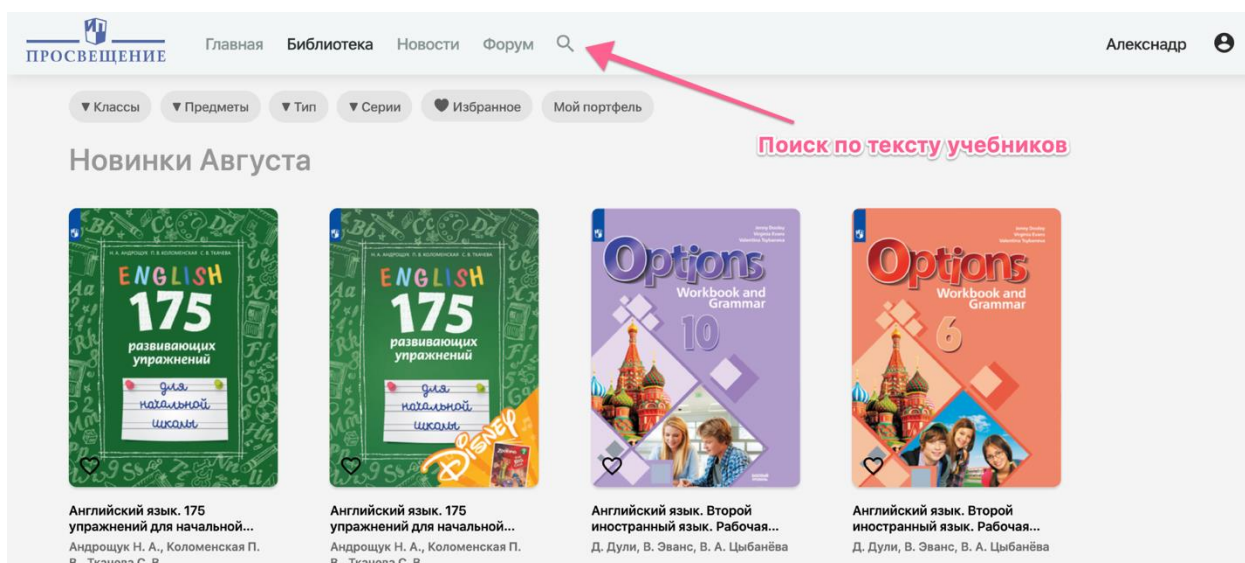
ПРОСВЕЩЕНИЕ Главная Библиотека Новости Форум Алекснадр

▾ Классы ▾ Предметы ▾ Тип ▾ Серии Избранное Мой портфель

Поиск по тексту учебников

Новинки Августа

Н. А. АНДРОЩУК П. В. КОЛОМЕНСКАЯ С. В. ТКАЧЕВА
ENGLISH 175 развивающих упражнений для начальной школы

Н. А. АНДРОЩУК П. В. КОЛОМЕНСКАЯ С. В. ТКАЧЕВА
ENGLISH 175 развивающих упражнений для начальной школы
Disney

Jenny Dooley Virginia Evans Valentina Tsybaneva
Options Workbook and Grammar 10

Jenny Dooley Virginia Evans Valentina Tsybaneva
Options Workbook and Grammar 6

Английский язык. 175 упражнений для начальной...
Андрощук Н. А., Коломенская П. В., Ткачева С. В.

Английский язык. 175 упражнений для начальной...
Андрощук Н. А., Коломенская П. В., Ткачева С. В.

Английский язык. Второй иностранный язык. Рабочая...
Д. Дули, В. Эванс, В. А. Цыбанёва

Английский язык. Второй иностранный язык. Рабочая...
Д. Дули, В. Эванс, В. А. Цыбанёва